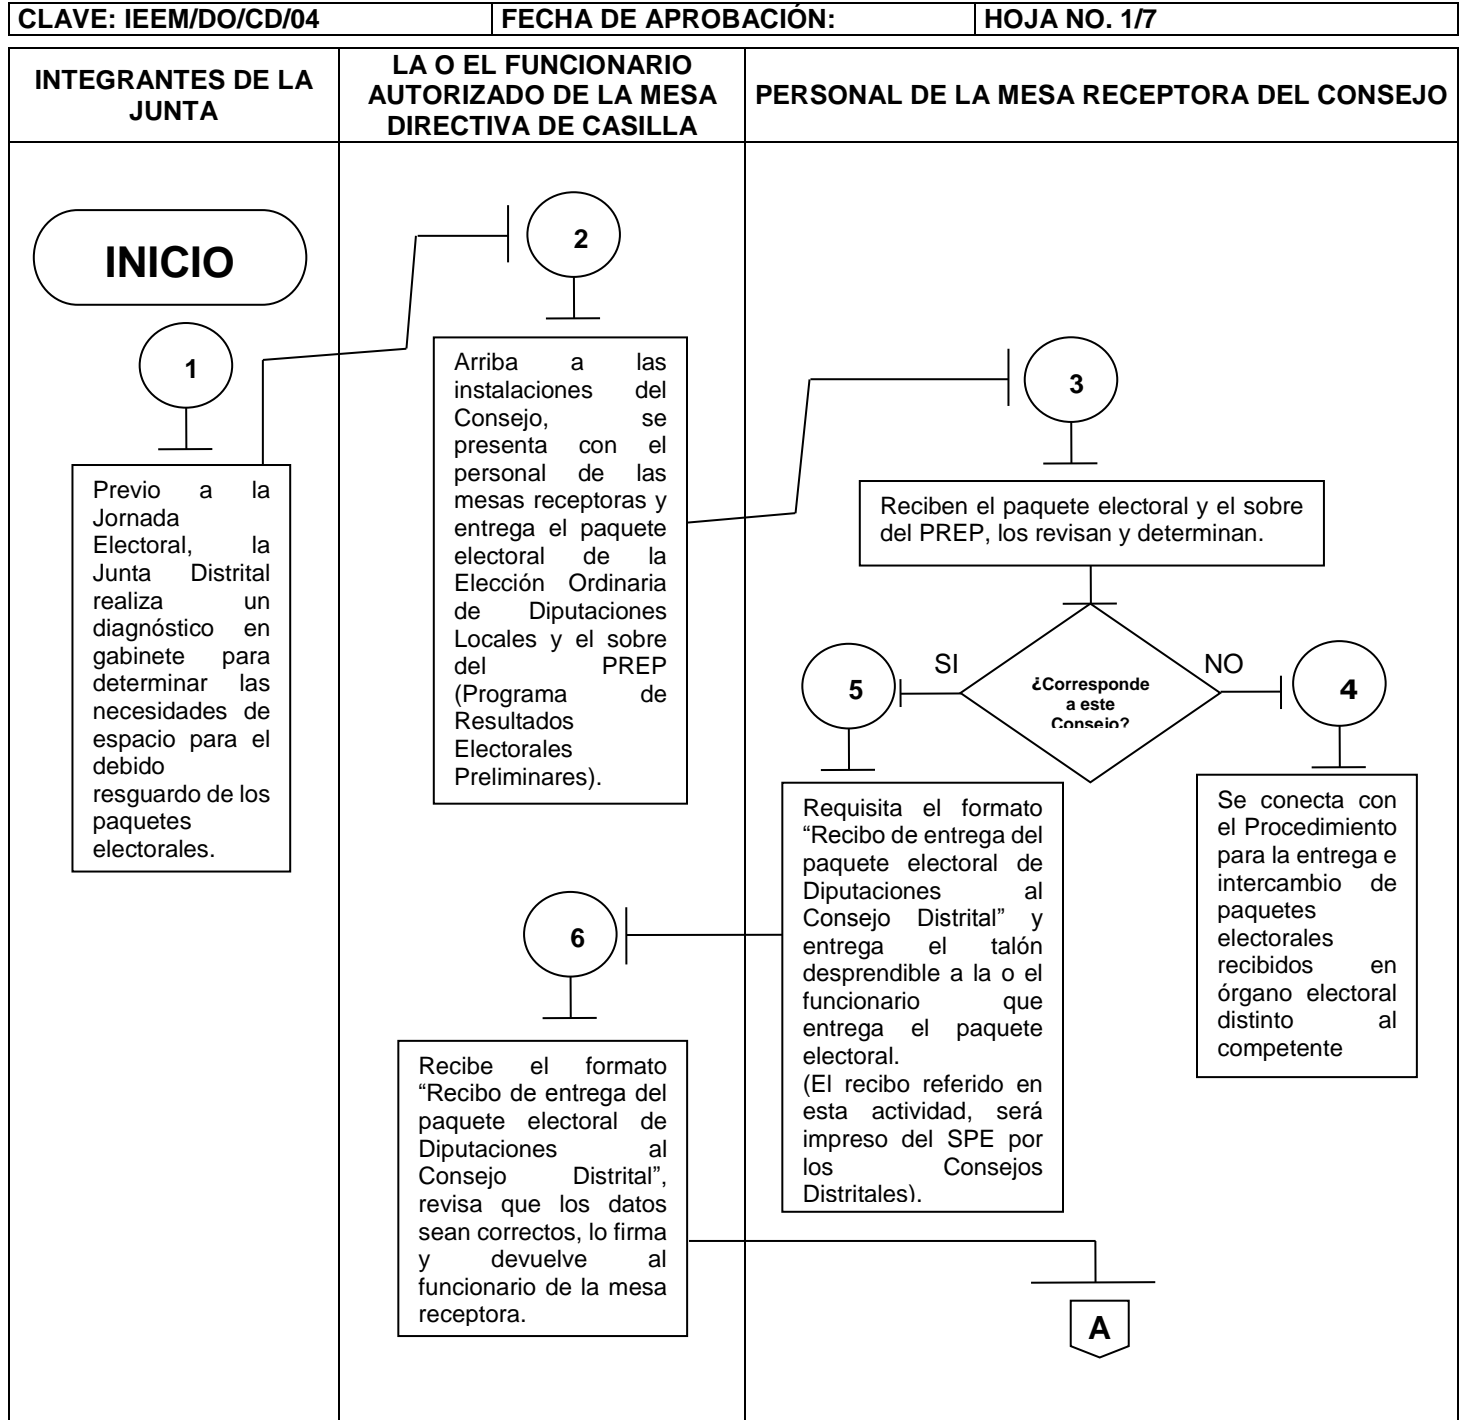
CLAVE: IEEM/DO/CD/04 | FECHA DE APROBACIÓN: | HOJA NO. 1/7

INTEGRANTES DE LA JUNTA

LA O EL FUNCIONARIO AUTORIZADO DE LA MESA DIRECTIVA DE CASILLA

PERSONAL DE LA MESA RECEPTORA DEL CONSEJO

INICIO

1

Previo a la Jornada Electoral, la Junta Distrital realiza un diagnóstico en gabinete para determinar las necesidades de espacio para el debido resguardo de los paquetes electorales.

2

Arriba a las instalaciones del Consejo, se presenta con el personal de las mesas receptoras y entrega el paquete electoral de la Elección Ordinaria de Diputaciones Locales y el sobre del PREP (Programa de Resultados Electorales Preliminares).

3

Reciben el paquete electoral y el sobre del PREP, los revisan y determinan.

¿Corresponde a este Consejo?

SI

NO

5

4

Requisita el formato “Recibo de entrega del paquete electoral de Diputaciones al Consejo Distrital” y entrega el talón desprendible a la o el funcionario que entrega el paquete electoral.
(El recibo referido en esta actividad, será impreso del SPE por los Consejos Distritales).

Se conecta con el Procedimiento para la entrega e intercambio de paquetes electorales recibidos en órgano electoral distinto al competente

6

Recibe el formato “Recibo de entrega del paquete electoral de Diputaciones al Consejo Distrital”, revisa que los datos sean correctos, lo firma y devuelve al funcionario de la mesa receptora.

A